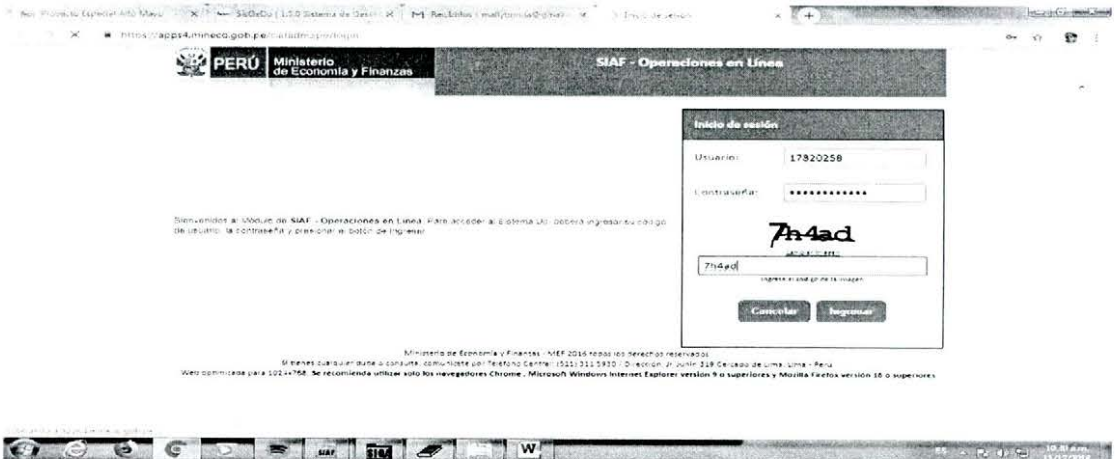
Proyecto Especial Alto Mayo | SIGeDo | 1.0.0 Sistema de Gestión | Recibidos | Inicio de sesión

https://apps4.mineco.gob.pe/siafadmapp/login

PERÚ Ministerio de Economía y Finanzas

SIAF - Operaciones en Línea

Inicio de sesión

Usuario: 17820258

Contraseña: •••••••••••••

7h4ad

7h4ad

Ingrese el código de la imagen

Cancelar Ingresar

Bienvenidos al Módulo de SIAF - Operaciones en Línea. Para acceder al Sistema Ud. deberá ingresar su código de usuario, la contraseña y presionar el botón de Ingresar.

Ministerio de Economía y Finanzas - MEF 2016 todos los derechos reservados

Si tienes cualquier duda o consulta, comunícate por Teléfono Central: (511) 311 5930 - Dirección: Jr. Junín 319 Cercado de Lima, Lima - Perú

Web optimizada para 1024x768. Se recomienda utilizar solo los navegadores Chrome, Microsoft Windows Internet Explorer versión 9 o superiores y Mozilla Firefox versión 16 o superiores

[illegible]

10:31 a.m.